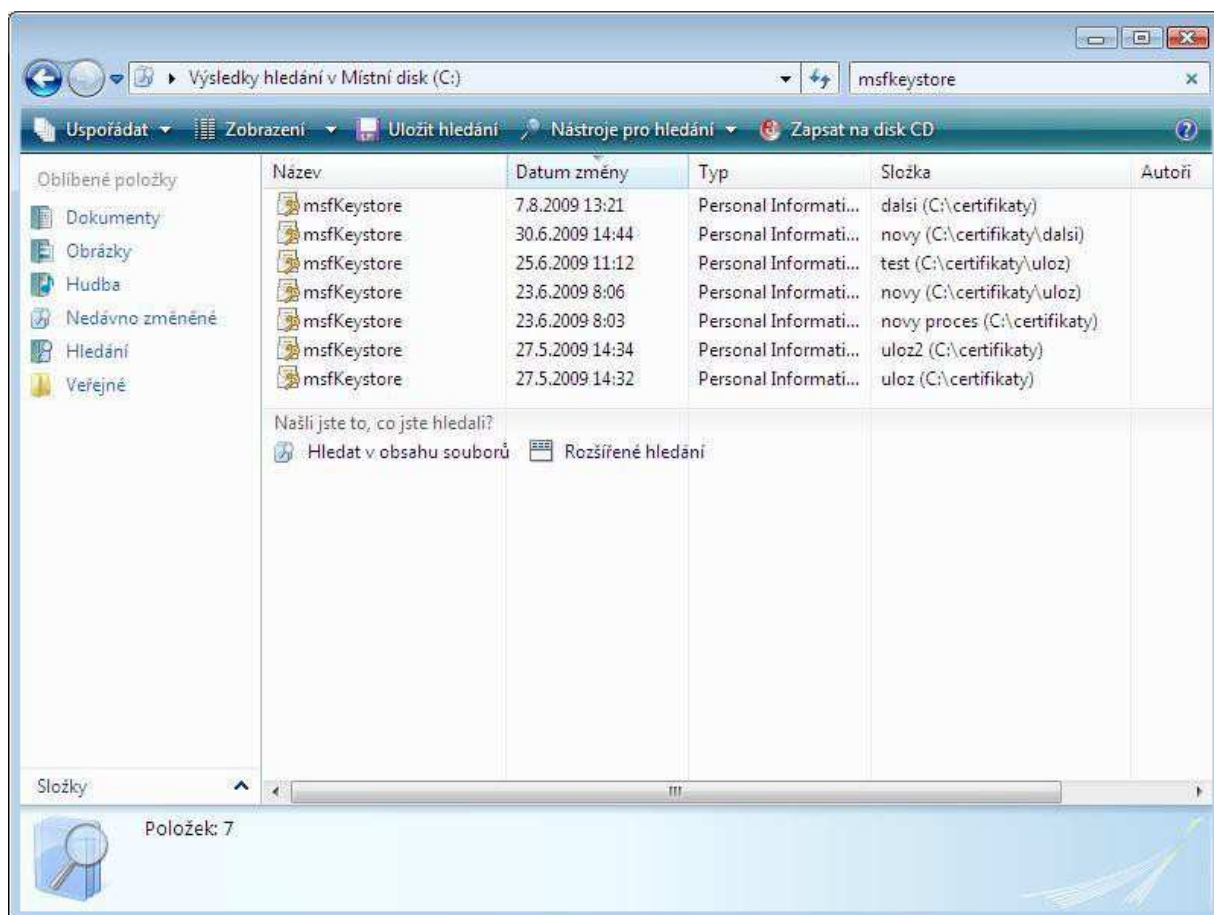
▸ Výsledky hledání v Místní disk (C:)

msfkeystore

Uspořádat ▾ Zobrazení ▾ Uložit hledání Nástroje pro hledání ▾ Zapsat na disk CD

Oblíbené položky

Dokumenty
Obrázky
Hudba
Nedávno změněné
Hledání
Veřejné

| Název | Datum změny | Typ | Složka | Autoři |
|---|---|---|---|---|
| msfKeystore | 7.8.2009 13:21 | Personal Informati... | dalsi (C:\certifikaty) | |
| msfKeystore | 30.6.2009 14:44 | Personal Informati... | novy (C:\certifikaty\dalsi) | |
| msfKeystore | 25.6.2009 11:12 | Personal Informati... | test (C:\certifikaty\uloz) | |
| msfKeystore | 23.6.2009 8:06 | Personal Informati... | novy (C:\certifikaty\uloz) | |
| msfKeystore | 23.6.2009 8:03 | Personal Informati... | novy proces (C:\certifikaty) | |
| msfKeystore | 27.5.2009 14:34 | Personal Informati... | uloz2 (C:\certifikaty) | |
| msfKeystore | 27.5.2009 14:32 | Personal Informati... | uloz (C:\certifikaty) | |

Našli jste to, co jste hledali?
Hledat v obsahu souborů Rozšířené hledání

Složky

Položek: 7